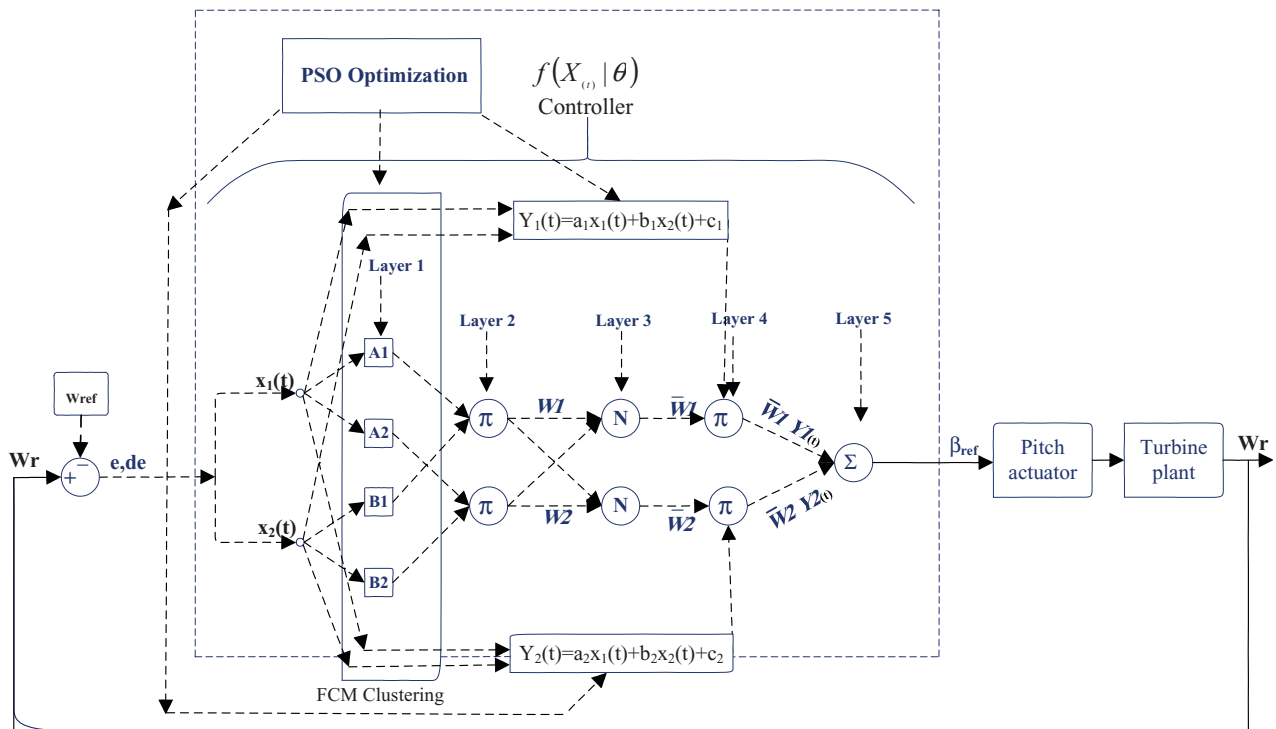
PSO Optimization

$f\left(X_{(t)} \mid \theta\right)$
Controller

$Y_1(t)=a_1x_1(t)+b_1x_2(t)+c_1$

Layer 1

Layer 2

Layer 3

Layer 4

Layer 5

Wref

$x_1(t)$

A1

A2

B1

B2

$x_2(t)$

Wr

+

−

e,de

π

π

W1

W2

N

N

$\bar{W}1$

$\bar{W}2$

π

π

$\bar{W}1\ Y1_{(t)}$

$\bar{W}2\ Y2_{(t)}$

Σ

$\beta_{ref}$

Pitch actuator

Turbine plant

Wr

$Y_2(t)=a_2x_1(t)+b_2x_2(t)+c_2$

FCM Clustering